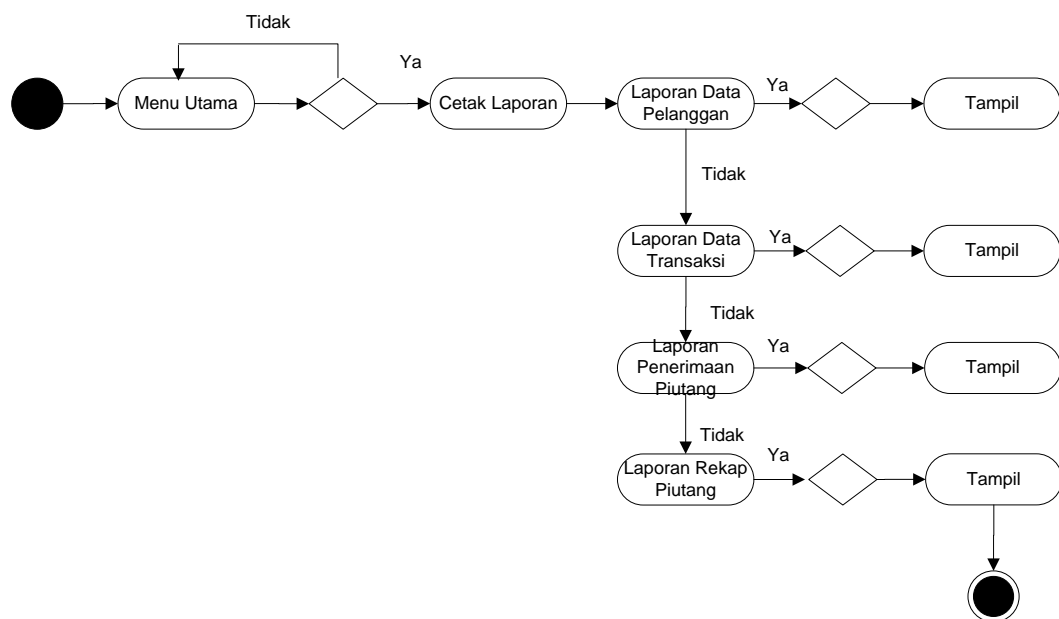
Tidak

Menu Utama

Ya

Cetak Laporan

Laporan Data Pelanggan

Ya

Tampil

Tidak

Laporan Data Transaksi

Ya

Tampil

Tidak

Laporan Penerimaan Piutang

Ya

Tampil

Tidak

Laporan Rekap Piutang

Ya

Tampil